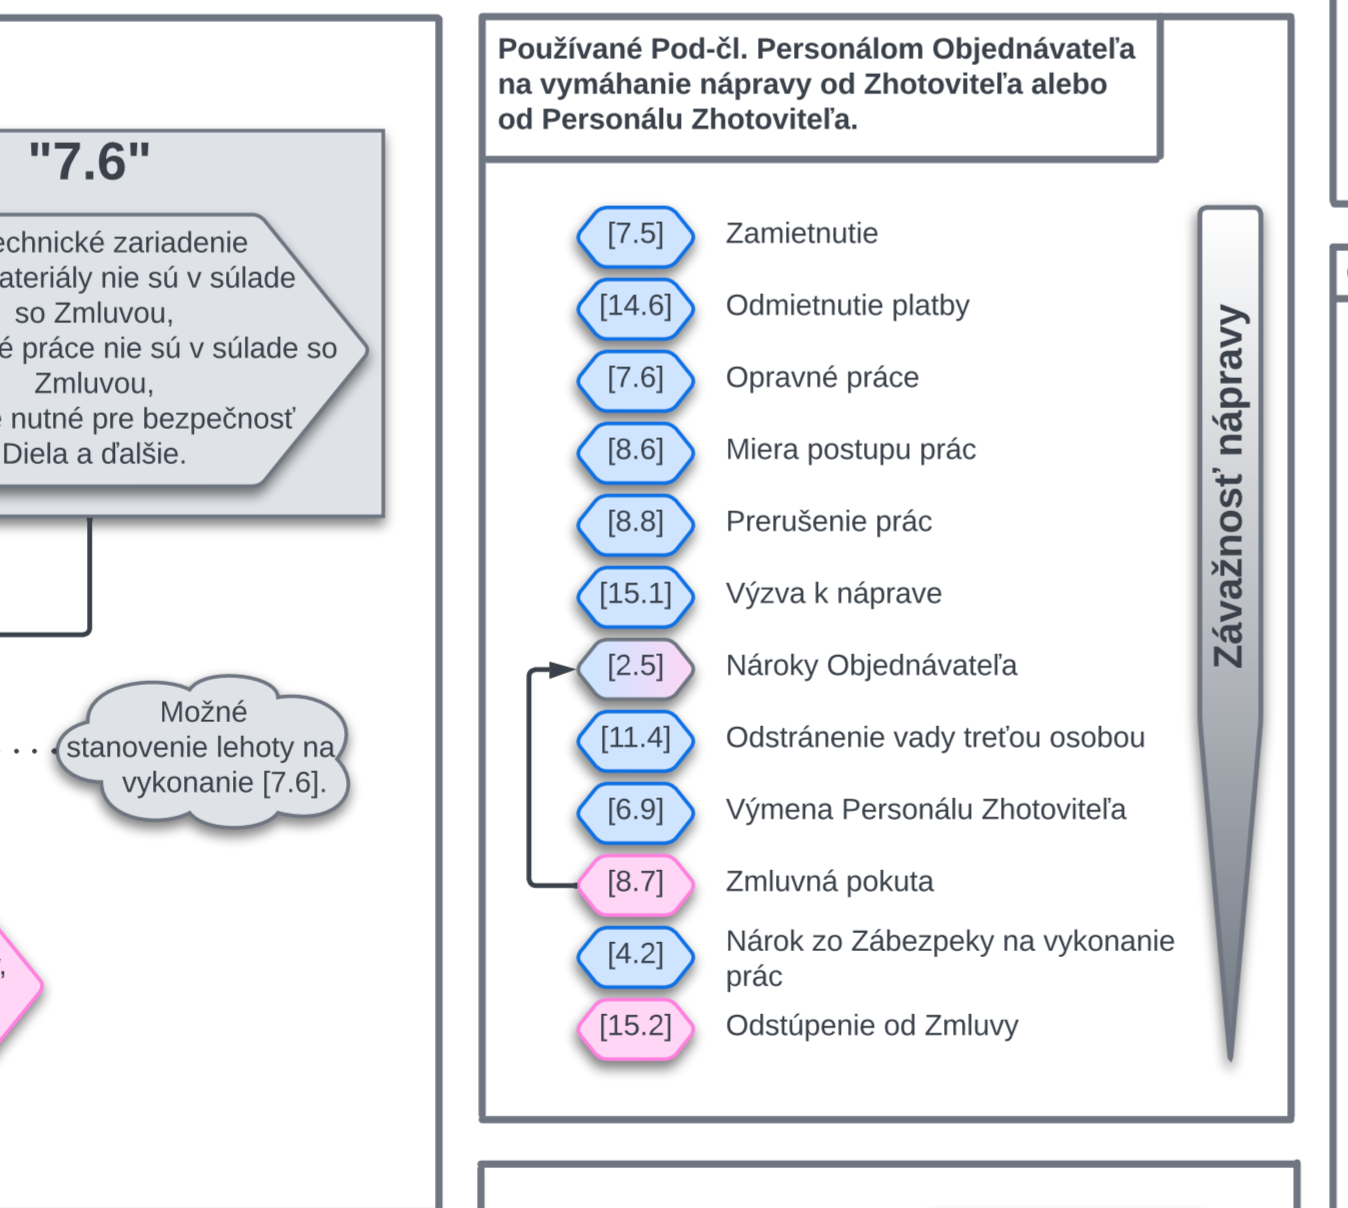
"7.6"

echnické zariadenie ateriály nie sú v súlade so Zmluvou, é práce nie sú v súlade so Zmluvou, e nutné pre bezpečnosť Diela a ďalšie.

Možné stanovenie lehoty na vykonanie [7.6].

Používané Pod-čl. Personálom Objednávateľa na vymáhanie nápravy od Zhotoviteľa alebo od Personálu Zhotoviteľa.

[7.5] Zamietnutie

[14.6] Odmietnutie platby

[7.6] Opravné práce

[8.6] Miera postupu prác

[8.8] Prerušenie prác

[15.1] Výzva k náprave

[2.5] Nároky Objednávateľa

[11.4] Odstránenie vady treťou osobou

[6.9] Výmena Personálu Zhotoviteľa

[8.7] Zmluvná pokuta

[4.2] Nárok zo Zábezpeky na vykonanie prác

[15.2] Odstúpenie od Zmluvy

Závažnosť nápravy